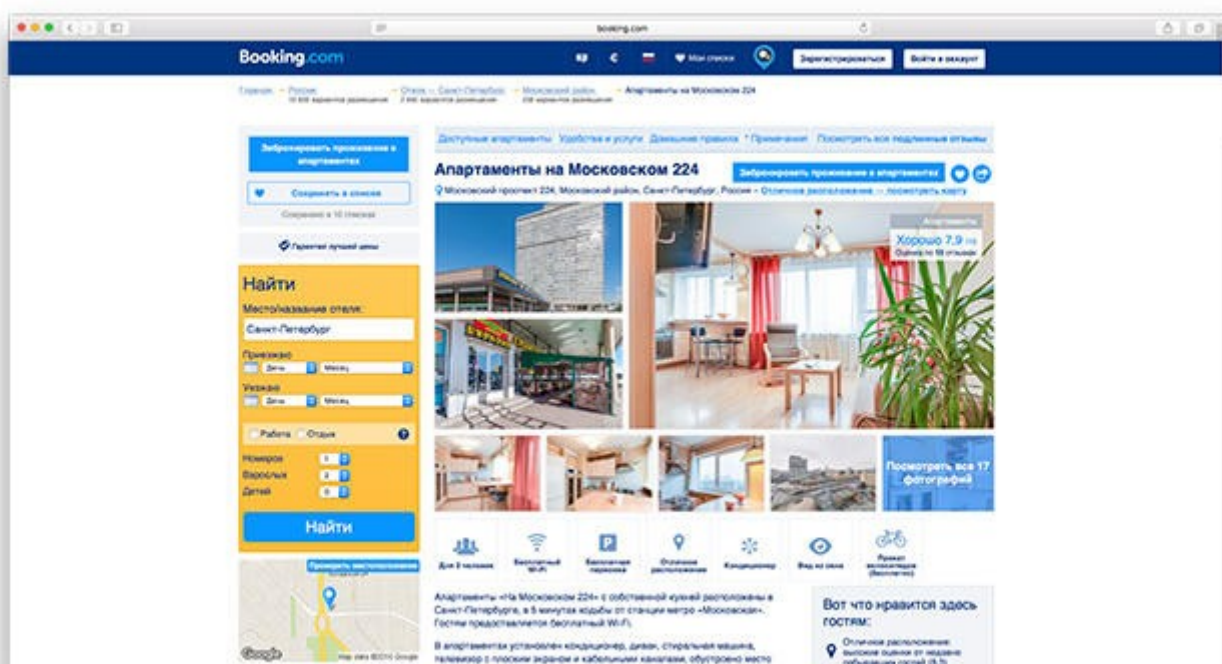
booking.com

Booking.com

Мои списки

Зарегистрироваться

Войти в аккаунт

Главная » Россия » Отели » Санкт-Петербург » Московский район » Апартаменты на Московском 224

Забронировать проживание в апартаментах

Сохранить в список

Сохранено в 10 списков

Гарантия лучшей цены

Найти

Место/название отеля:

Санкт-Петербург

Приезжаю

День

Месяц

Уезжаю

День

Месяц

Работа

Отдых

Номеров

Взрослых

Детей

Найти

Показать местоположение

Доступные апартаменты

Удобства и услуги

Домашние правила

Примечания

Посмотреть все подлинные отзывы

Апартаменты на Московском 224

Забронировать проживание в апартаментах

Московский проспект 224, Московский район, Санкт-Петербург, Россия – Отличное расположение – посмотреть карту

Апартаменты

Хорошо 7,9

Оценка по 18 отзывам

Посмотреть все 17 фотографий

Для 2 человек

Бесплатный Wi-Fi

Бесплатная парковка

Отличное расположение

Кондиционер

Вид из окна

Прокат велосипедов (бесплатно)

Апартаменты «На Московском 224» с собственной кухней расположены в Санкт-Петербурге, в 5 минутах ходьбы от станции метро «Московская». Гостям предоставляется бесплатный Wi-Fi.

В апартаментах установлен кондиционер, диван, стиральная машина, телевизор с плоским экраном и кабельными каналами, обустроено место

Вот что нравится здесь гостям:

Отличное расположение

Google

Map data ©2016 Google